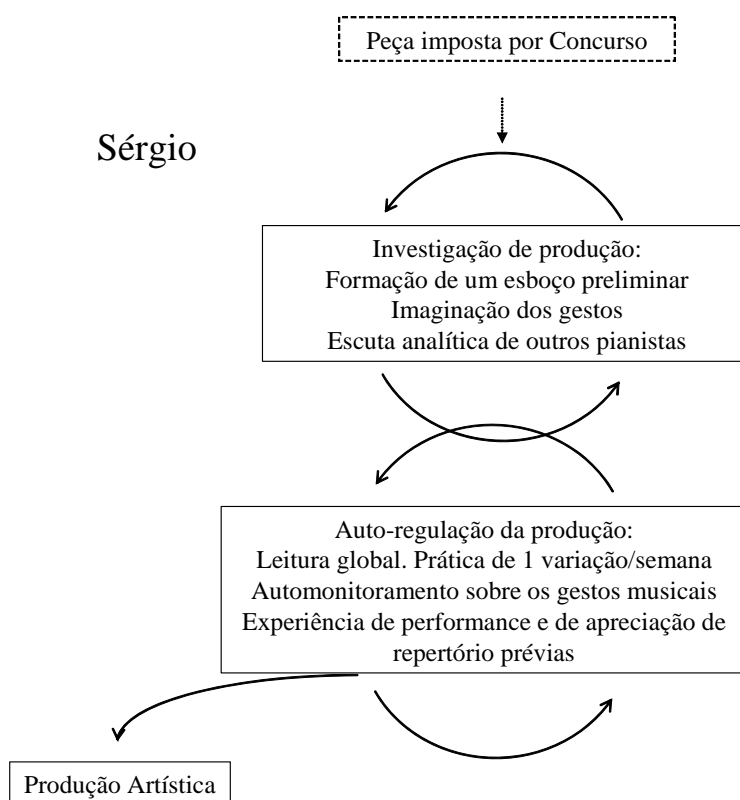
Peça imposta por Concurso

Sérgio

Investigação de produção:
Formação de um esboço preliminar
Imaginação dos gestos
Escuta analítica de outros pianistas

Auto-regulação da produção:
Leitura global. Prática de 1 variação/semana
Automonitoramento sobre os gestos musicais
Experiência de performance e de apreciação de repertório prévias

Produção Artística